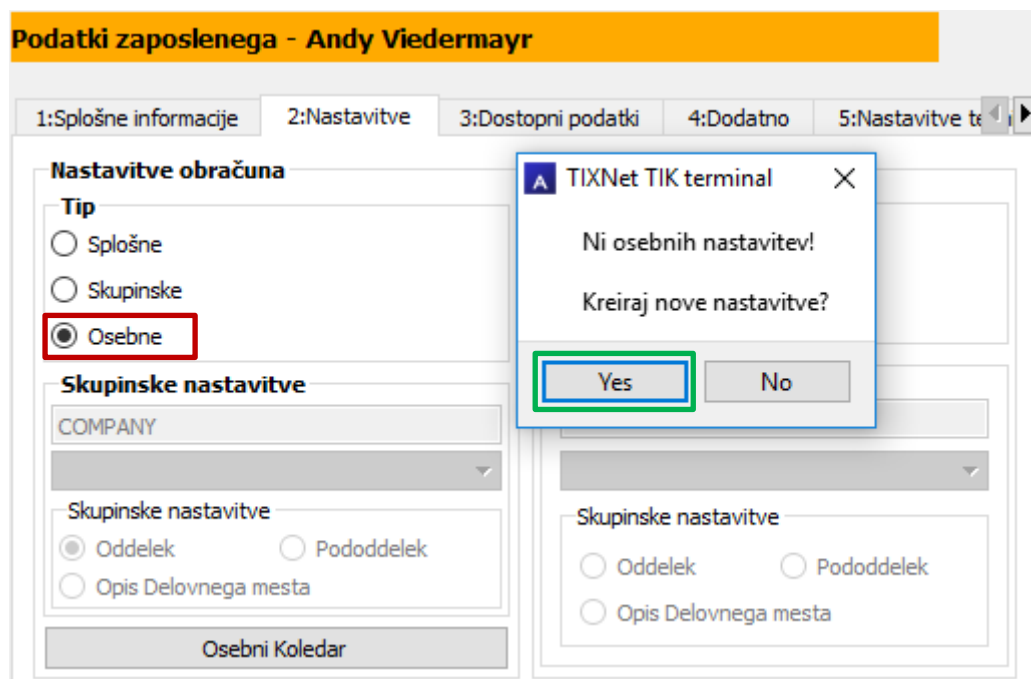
Podatki zaposlenega - Andy Viedermayr

1:Splošne informacije | 2:Nastavitve | 3:Dostopni podatki | 4:Dodatno | 5:Nastavitve te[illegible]

Nastavitve obračuna
Tip
Splošne
Skupinske
Osebne

Skupinske nastavitve
COMPANY

Skupinske nastavitve
Oddelek
Pododdelek
Opis Delovnega mesta

Osebni Koledar

Skupinske nastavitve
Oddelek
Pododdelek
Opis Delovnega mesta

TIXNet TIK terminal

Ni osebnih nastavitev!

Kreiraj nove nastavitve?

Yes
No